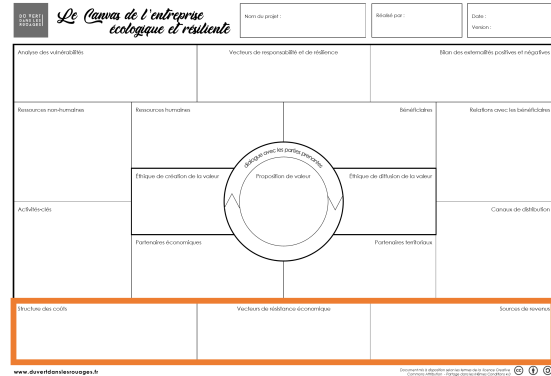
DU VERT DANS LES ROUAGES

Le Canvas de l'entreprise écologique et résiliente

Nom du projet :

Réalisé par :

Date :
Version :

Analyse des vulnérabilités

Vecteurs de responsabilité et de résilience

Bilan des externalités positives et négatives

Ressources non-humaines

Ressources humaines

Bénéficiaires

Relations avec les bénéficiaires

dialogue avec les parties prenantes

Éthique de création de la valeur

Proposition de valeur

Éthique de diffusion de la valeur

Activités-clés

Canaux de distribution

Partenaires économiques

Partenaires territoriaux

Structure des coûts

Vecteurs de résistance économique

Sources de revenus

www.duvertdanslesrouages.fr

Document mis à disposition selon les termes de la licence Creative Commons Attribution - Partage dans les Mêmes Conditions 4.0